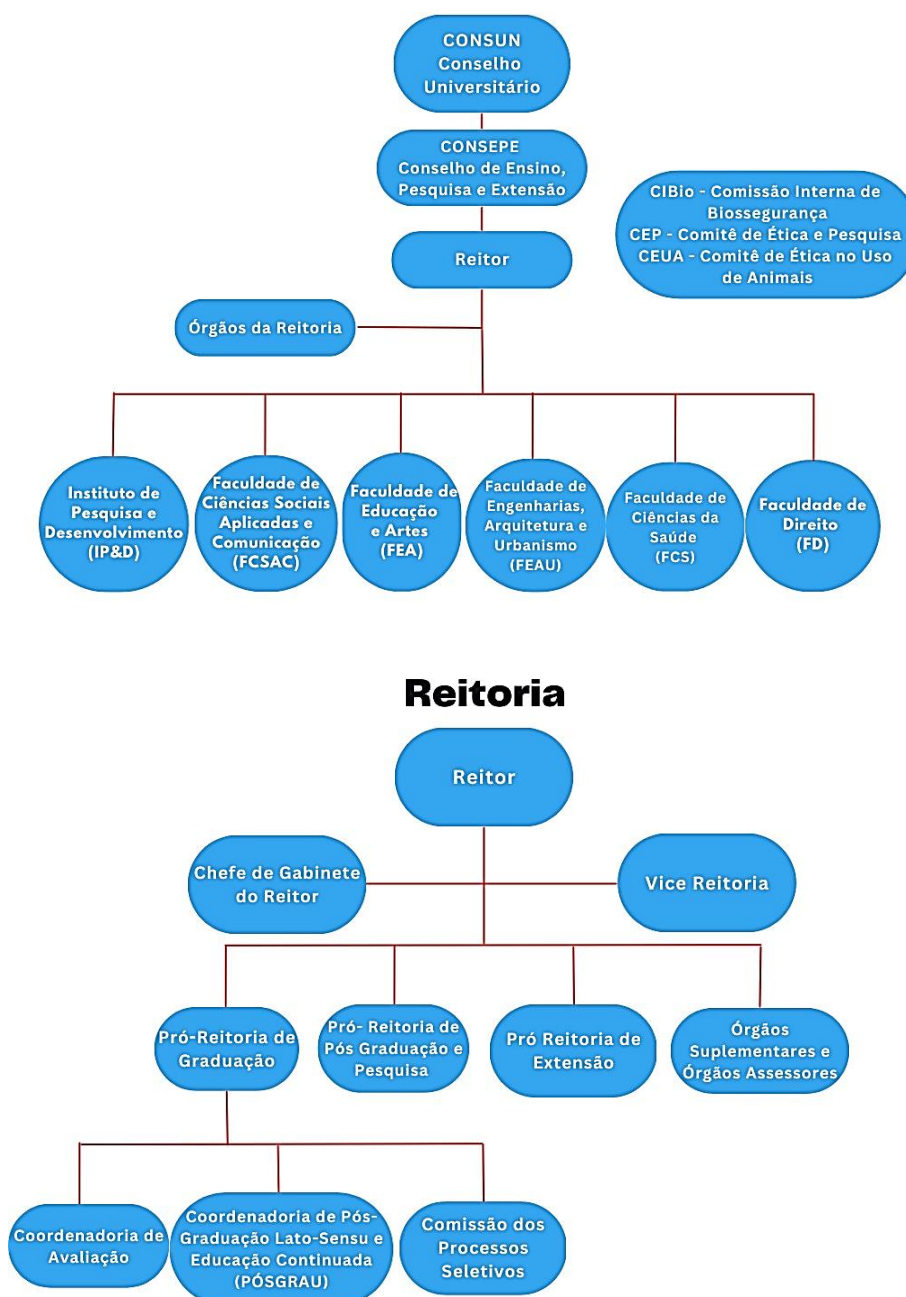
CONSUN
Conselho
Universitário

CONSEPE
Conselho de Ensino,
Pesquisa e Extensão

CIBio - Comissão Interna de
Biossegurança
CEP - Comitê de Ética e Pesquisa
CEUA - Comitê de Ética no Uso
de Animais

Reitor

Órgãos da Reitoria

Instituto de
Pesquisa e
Desenvolvimento
(IP&D)

Faculdade de
Ciências Sociais
Aplicadas e
Comunicação
(FCSAC)

Faculdade de
Educação
e Artes
(FEA)

Faculdade de
Engenharias,
Arquitetura e
Urbanismo
(FEAU)

Faculdade de
Ciências da
Saúde
(FCS)

Faculdade de
Direito
(FD)

Reitoria

Reitor

Chefe de Gabinete
do Reitor

Vice Reitoria

Pró-Reitoria de
Graduação

Pró- Reitoria de
Pós Graduação e
Pesquisa

Pró Reitoria de
Extensão

Órgãos
Suplementares e
Órgãos Assessores

Coordenadoria de
Avaliação

Coordenadoria de Pós-
Graduação Lato-Sensu e
Educação Continuada
(PÓSGRAU)

Comissão dos
Processos
Seletivos